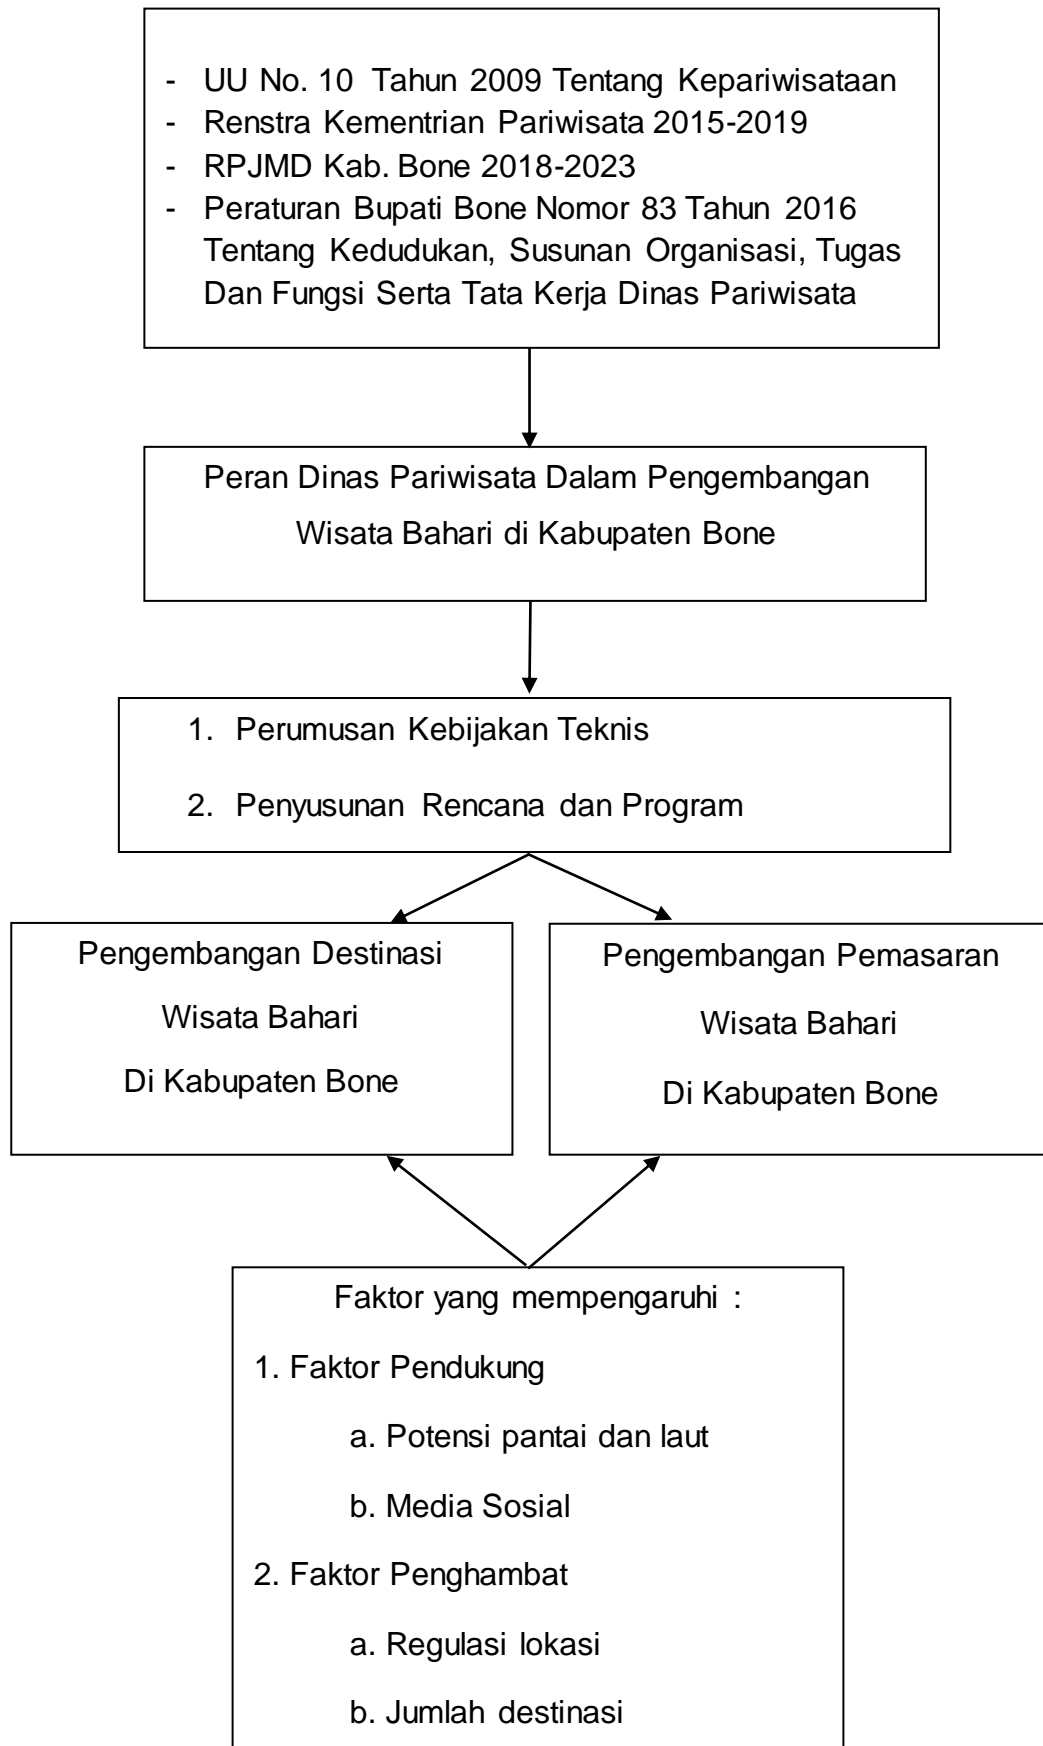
- UU No. 10 Tahun 2009 Tentang Kepariwisataan
- Renstra Kementrian Pariwisata 2015-2019
- RPJMD Kab. Bone 2018-2023
- Peraturan Bupati Bone Nomor 83 Tahun 2016 Tentang Kedudukan, Susunan Organisasi, Tugas Dan Fungsi Serta Tata Kerja Dinas Pariwisata

Peran Dinas Pariwisata Dalam Pengembangan Wisata Bahari di Kabupaten Bone

1. Perumusan Kebijakan Teknis
2. Penyusunan Rencana dan Program

Pengembangan Destinasi Wisata Bahari Di Kabupaten Bone

Pengembangan Pemasaran Wisata Bahari Di Kabupaten Bone

Faktor yang mempengaruhi :
1. Faktor Pendukung
a. Potensi pantai dan laut
b. Media Sosial
2. Faktor Penghambat
a. Regulasi lokasi
b. Jumlah destinasi